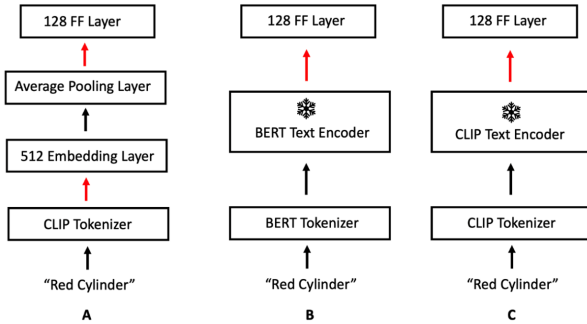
128 FF Layer

Average Pooling Layer

512 Embedding Layer

CLIP Tokenizer

"Red Cylinder"

A

128 FF Layer

BERT Text Encoder

BERT Tokenizer

"Red Cylinder"

B

128 FF Layer

CLIP Text Encoder

CLIP Tokenizer

"Red Cylinder"

C